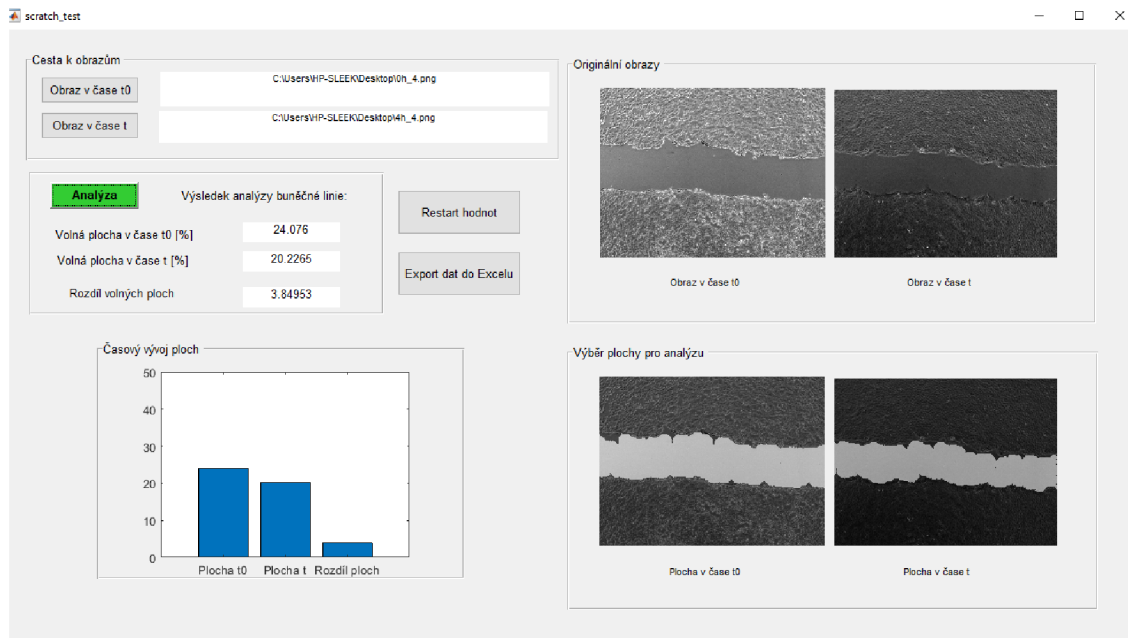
scratch_test

Cesta k obrazům

Obraz v čase t0
C:\Users\HP-SLEEK\Desktop\0h_4.png

Obraz v čase t
C:\Users\HP-SLEEK\Desktop\4h_4.png

Analýza
Výsledek analýzy buněčné linie:

Volná plocha v čase t0 [%] 24.076
Volná plocha v čase t [%] 20.2265
Rozdíl volných ploch 3.84953

Restart hodnot

Export dat do Excelu

Originální obrazy

Obraz v čase t0
Obraz v čase t

Časový vývoj ploch

50
40
30
20
10
0

Plocha t0
Plocha t
Rozdíl ploch

Výběr plochy pro analýzu

Plocha v čase t0
Plocha v čase t